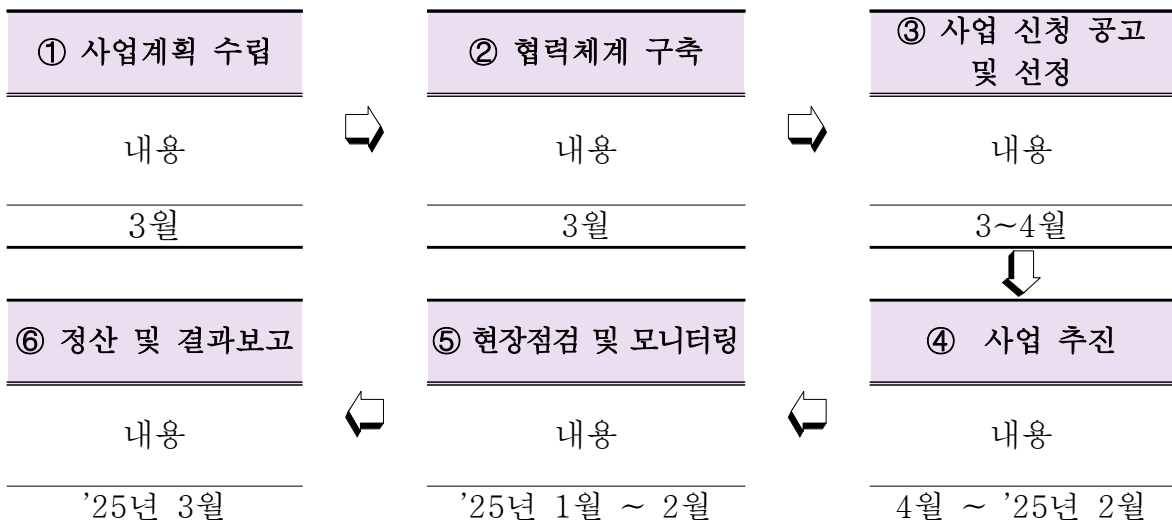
① 사업계획 수립

내용

3월

② 협력체계 구축

내용

3월

③ 사업 신청 공고 및 선정

내용

3~4월

④ 사업 추진

내용

4월 ~ '25년 2월

⑤ 현장점검 및 모니터링

내용

'25년 1월 ~ 2월

⑥ 정산 및 결과보고

내용

'25년 3월